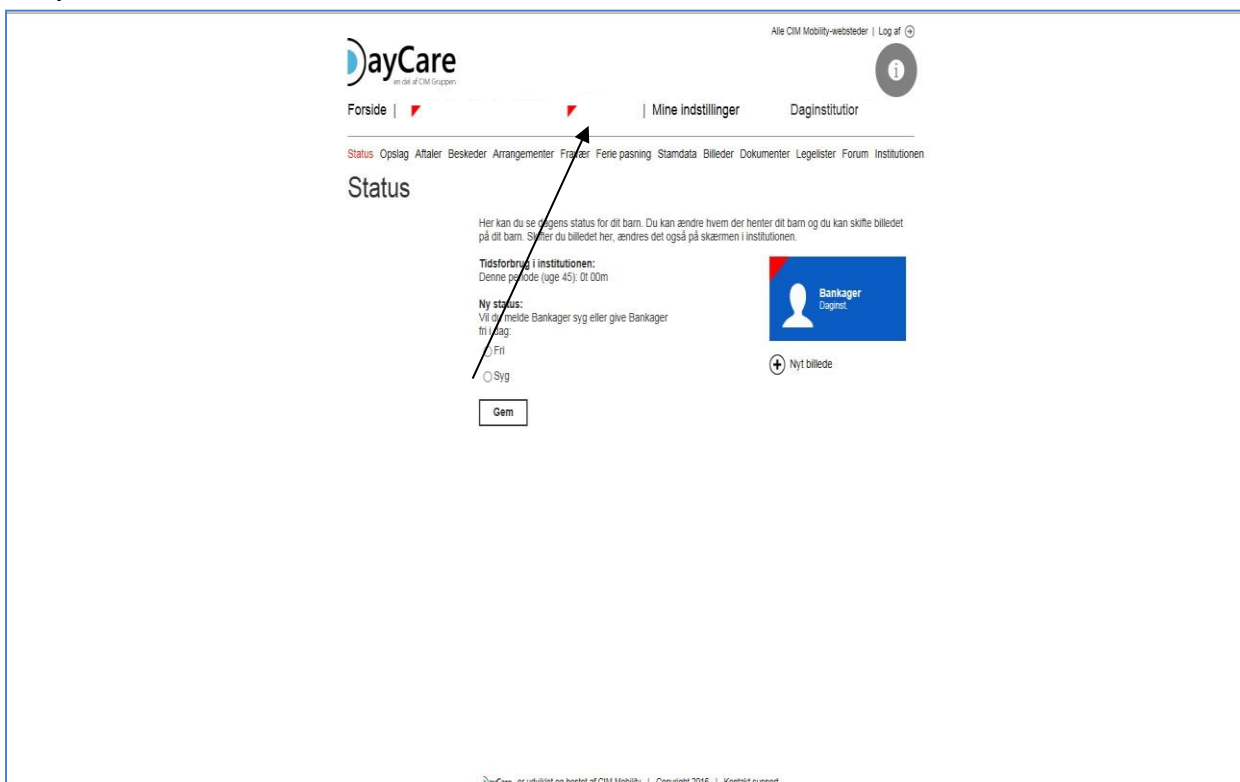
Alle CIM Mobility-websteder | Log af

DayCare
en del af CIM Gruppen

Forside | | Mine indstillinger Daginstitutior

Status Opslag Aftaler Beskeder Arrangementer Fravær Ferie pasning Stamdata Billeder Dokumenter Legelister Forum Institutionen

Status

Her kan du se dagens status for dit barn. Du kan ændre hvem der henter dit barn og du kan skifte billedet på dit barn. Skifter du billedet her, ændres det også på skærmen i institutionen.

Tidsforbrug i institutionen:
Denne periode (uge 45): 0t 00m

Ny status:
Vil du melde Bankager syg eller give Bankager fri i dag:

Fri

Syg

Gem

Bankager
Daginst.

Nyt billede

DayCare er udviklet og består af CIM Mobility | Copyright 2016 | Kontakt support